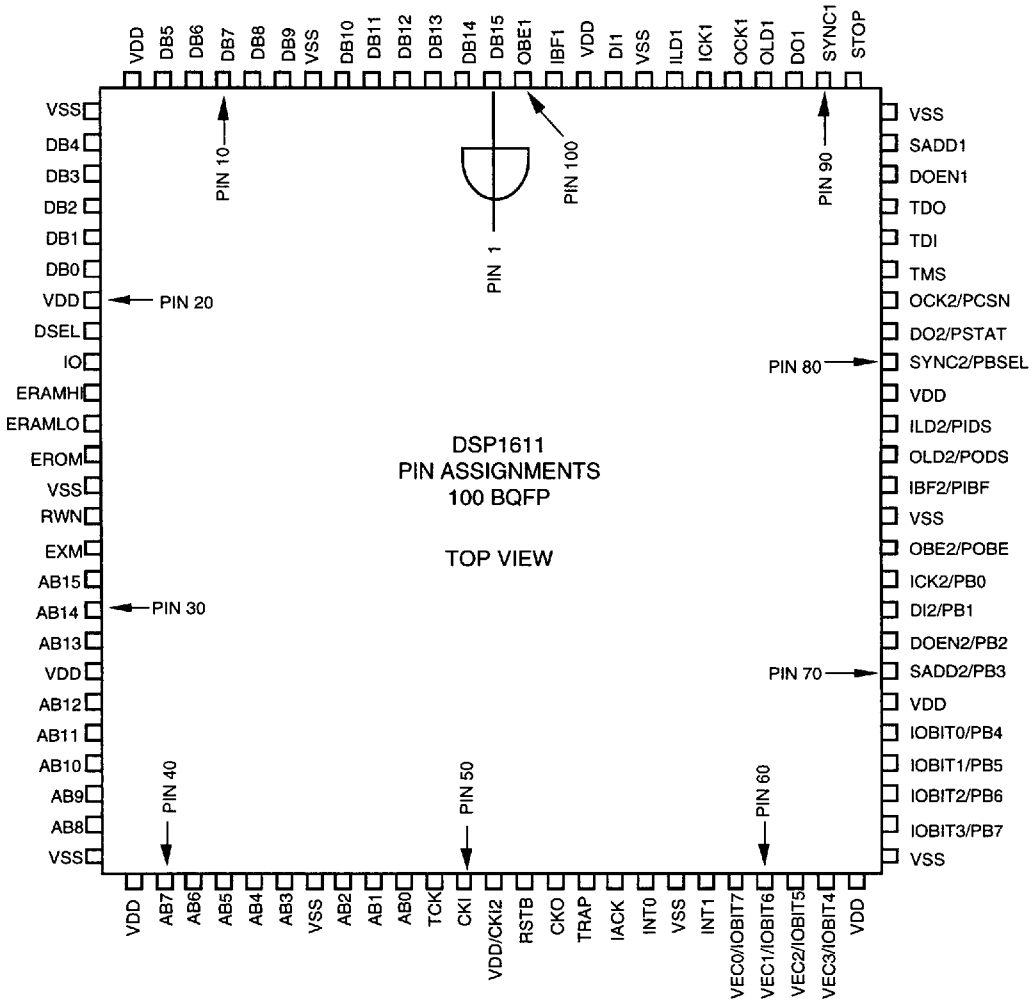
VDD DB5 DB6 DB7 DB8 DB9 VSS DB10 DB11 DB12 DB13 DB14 DB15 OBE1 IBF1 VDD DI1 VSS ILD1 ICK1 OCK1 OLD1 DO1 SYNC1 STOP

PIN 10
PIN 100
PIN 1
PIN 90

VSS
DB4
DB3
DB2
DB1
DB0
VDD
PIN 20
DSEL
IO
ERAMHI
ERAMLO
EROM
VSS
RWN
EXM
AB15
AB14
PIN 30
AB13
VDD
AB12
AB11
AB10
AB9
AB8
VSS

DSP1611
PIN ASSIGNMENTS
100 BQFP

TOP VIEW

VSS
SADD1
DOEN1
TDO
TDI
TMS
OCK2/PCSN
DO2/PSTAT
PIN 80
SYNC2/PBSEL
VDD
ILD2/PIDS
OLD2/PODS
IBF2/PIBF
VSS
OBE2/POBE
ICK2/PB0
DI2/PB1
DOEN2/PB2
PIN 70
SADD2/PB3
VDD
IOBIT0/PB4
IOBIT1/PB5
IOBIT2/PB6
IOBIT3/PB7
VSS

PIN 40
PIN 50
PIN 60

VDD AB7 AB6 AB5 AB4 AB3 VSS AB2 AB1 AB0 TCK CKI VDD/CKI2 RSTB CKO TRAP IACK INT0 VSS INT1 VEC0/IOBIT7 VEC1/IOBIT6 VEC2/IOBIT5 VEC3/IOBIT4 VDD